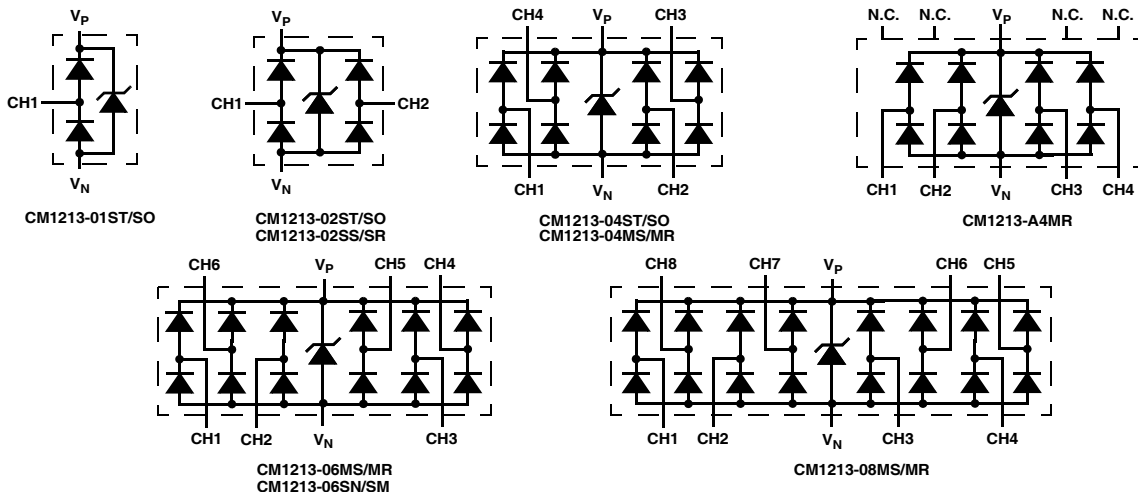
$V_P$
CH1
$V_N$
CM1213-01ST/SO

$V_P$
CH1
CH2
$V_N$
CM1213-02ST/SO
CM1213-02SS/SR

CH4
$V_P$
CH3
CH1
$V_N$
CH2
CM1213-04ST/SO
CM1213-04MS/MR

N.C.
N.C.
$V_P$
N.C.
N.C.
CH1
CH2
$V_N$
CH3
CH4
CM1213-A4MR

CH6
$V_P$
CH5
CH4
CH1
CH2
$V_N$
CH3
CM1213-06MS/MR
CM1213-06SN/SM

CH8
CH7
$V_P$
CH6
CH5
CH1
CH2
$V_N$
CH3
CH4
CM1213-08MS/MR